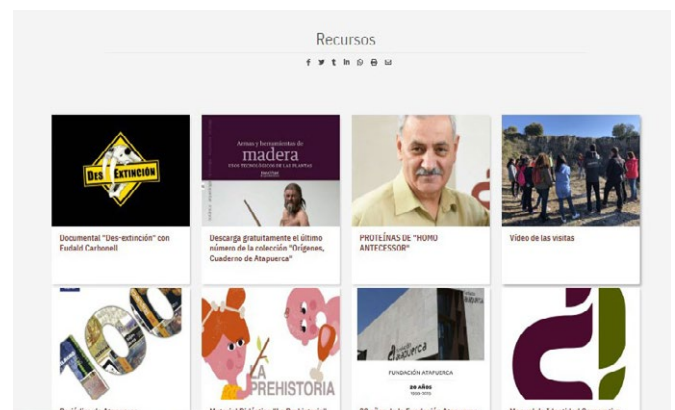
Recursos

DES EXTINCIÓN

Documental "Des-extinción" con Eudald Carbonell

Armas y herramientas de
madera
USOS TECNOLÓGICOS DE LAS PLANTAS

Descarga gratuitamente el último número de la colección "Orígenes, Cuaderno de Atapuerca"

PROTEÍNAS DE "HOMO ANTECESSOR"

Vídeo de las visitas

LA PREHISTORIA

atapuerca

FUNDACIÓN ATAPUERCA

20 AÑOS